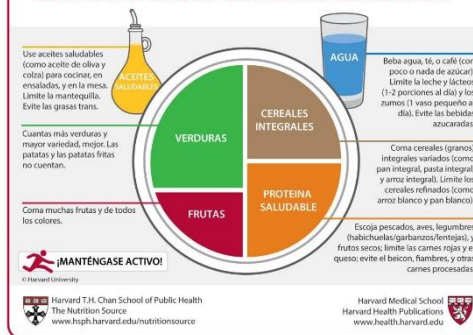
Use aceites saludables (como aceite de oliva y colza) para cocinar, en ensaladas, y en la mesa. Limite la mantequilla. Evite las grasas trans.

ACEITES SALUDABLES

Cuantas más verduras y mayor variedad, mejor. Las patatas y las patatas fritas no cuentan.

Coma muchas frutas y de todos los colores.

¡MANTÉNGASE ACTIVO!

© Harvard University

AGUA

Beba agua, té, o café (con poco o nada de azúcar). Limite la leche y lácteos (1-2 porciones al día) y los zumos (1 vaso pequeño al día). Evite las bebidas azucaradas.

VERDURAS

CEREALES INTEGRALES

FRUTAS

PROTEINA SALUDABLE

Coma cereales (granos) integrales variados (como pan integral, pasta integral y arroz integral). Limite los cereales refinados (como arroz blanco y pan blanco).

Escoja pescados, aves, legumbres (habichuelas/garbanzos/lentejas), y frutos secos; limite las carnes rojas y el queso; evite el beicon, fiambres, y otras carnes procesadas.

Harvard T.H. Chan School of Public Health
The Nutrition Source
www.hsph.harvard.edu/nutritionsource

Harvard Medical School
Harvard Health Publications
www.health.harvard.edu